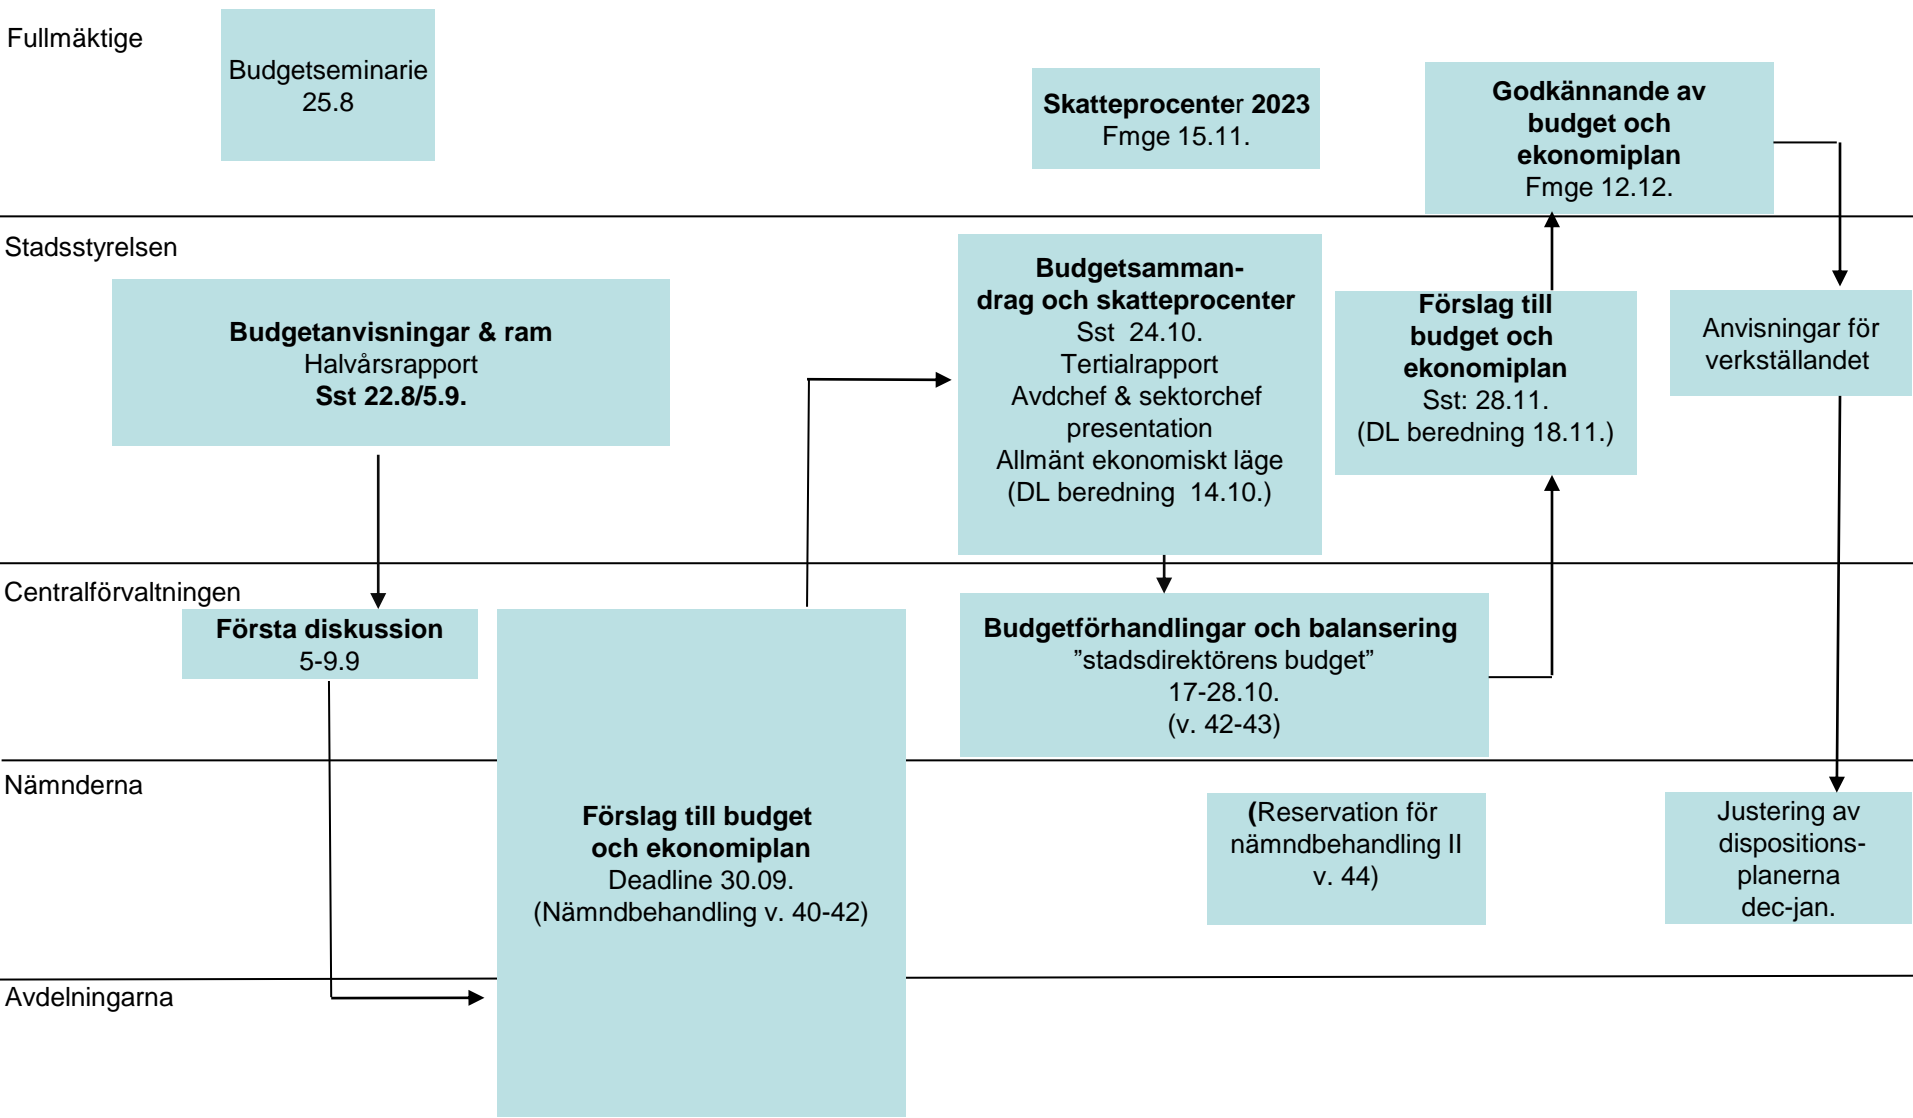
Fullmäktige

Budgetseminarie
25.8

**Skatteprocenter 2023**
Fmge 15.11.

**Godkännande av budget och ekonomiplan**
Fmge 12.12.

Stadsstyrelsen

**Budgetanvisningar & ram**
Halvårsrapport
**Sst 22.8/5.9.**

**Budgetsamman-drag och skatteprocenter**
Sst 24.10.
Tertialrapport
Avdchef & sektorchef presentation
Allmänt ekonomiskt läge
(DL beredning 14.10.)

**Förslag till budget och ekonomiplan**
Sst: 28.11.
(DL beredning 18.11.)

Anvisningar för verkställandet

Centralförvaltningen

**Första diskussion**
5-9.9

**Budgetförhandlingar och balansering**
”stadsdirektörens budget”
17-28.10.
(v. 42-43)

Nämnderna

**Förslag till budget och ekonomiplan**
Deadline 30.09.
(Nämndbehandling v. 40-42)

**(**Reservation för nämndbehandling II v. 44)

Justering av dispositions-planerna dec-jan.

Avdelningarna